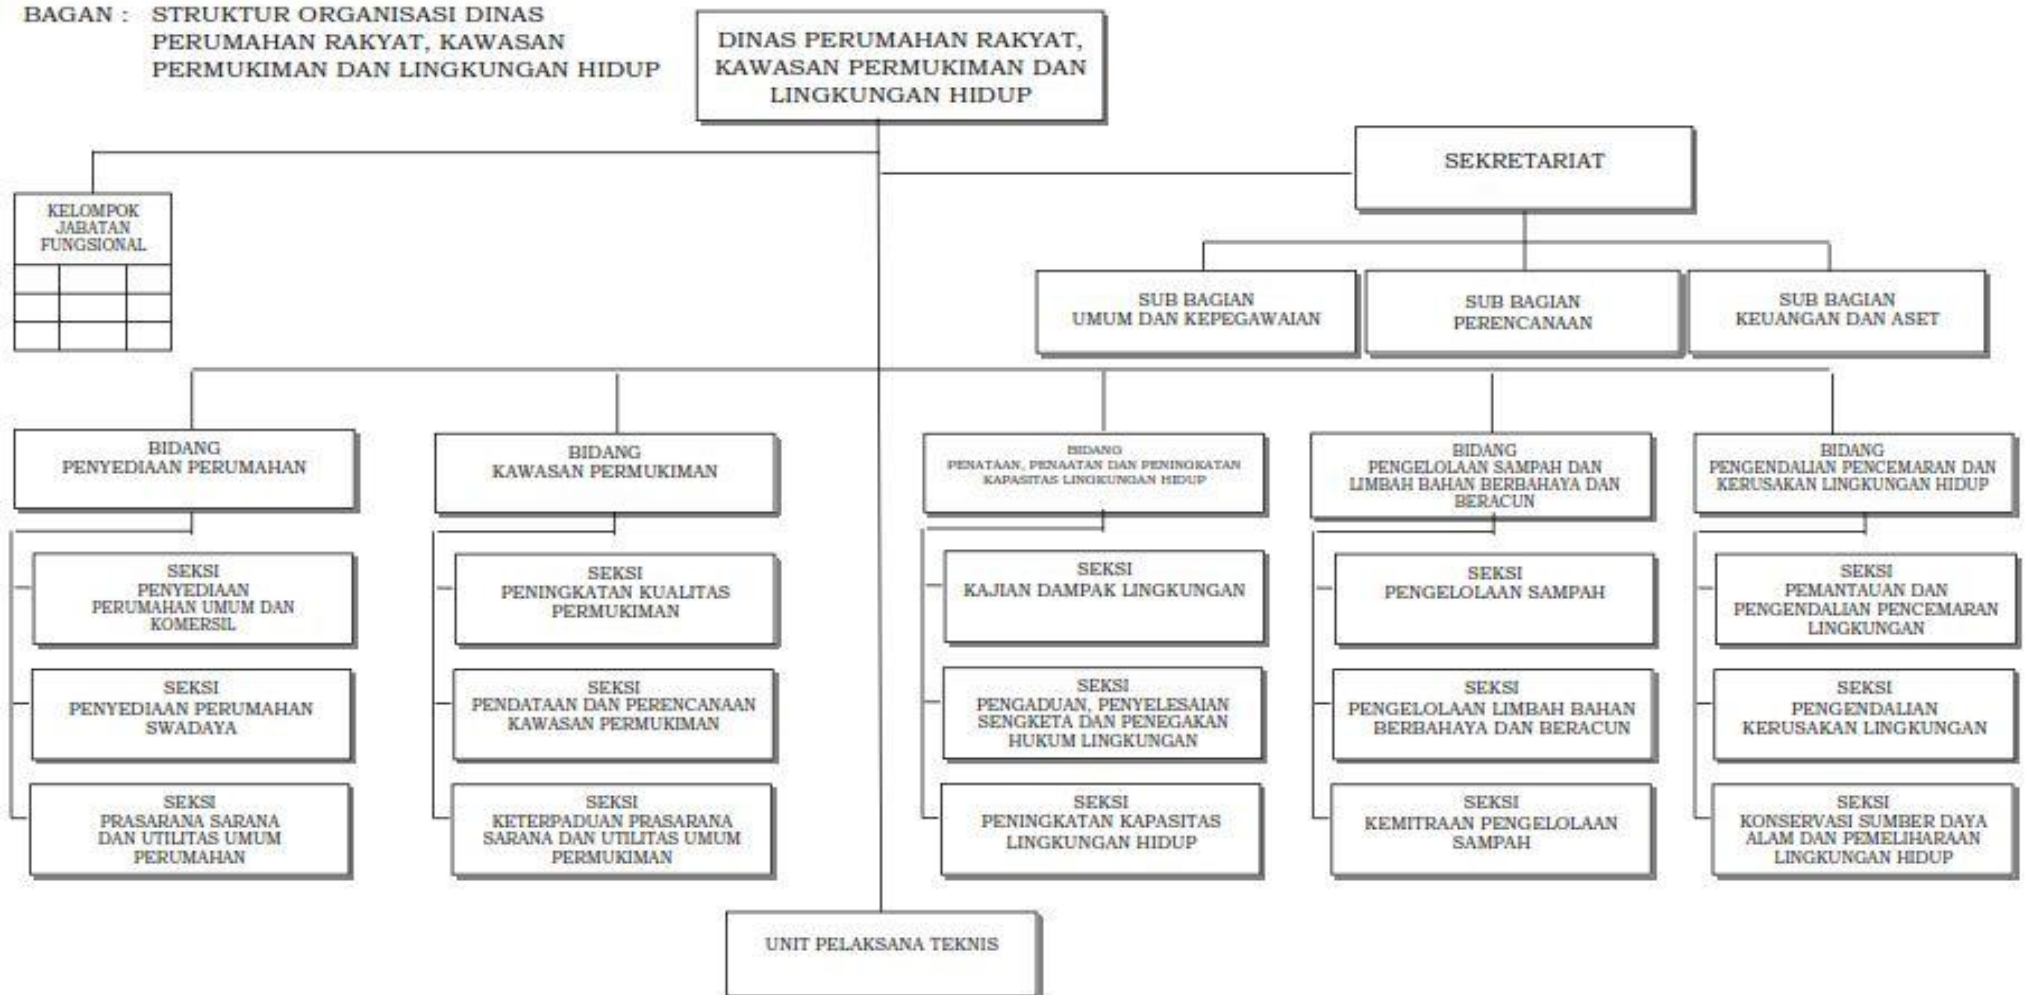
BAGAN : STRUKTUR ORGANISASI DINAS PERUMAHAN RAKYAT, KAWASAN PERMUKIMAN DAN LINGKUNGAN HIDUP

DINAS PERUMAHAN RAKYAT, KAWASAN PERMUKIMAN DAN LINGKUNGAN HIDUP

KELOMPOK JABATAN FUNGSIONAL

SEKRETARIAT

SUB BAGIAN UMUM DAN KEPEGAWAIAN

SUB BAGIAN PERENCANAAN

SUB BAGIAN KEUANGAN DAN ASET

BIDANG PENYEDIAAN PERUMAHAN

SEKSI PENYEDIAAN PERUMAHAN UMUM DAN KOMERSIL

SEKSI PENYEDIAAN PERUMAHAN SWADAYA

SEKSI PRASARANA SARANA DAN UTILITAS UMUM PERUMAHAN

BIDANG KAWASAN PERMUKIMAN

SEKSI PENINGKATAN KUALITAS PERMUKIMAN

SEKSI PENDATAAN DAN PERENCANAAN KAWASAN PERMUKIMAN

SEKSI KETERPADUAN PRASARANA SARANA DAN UTILITAS UMUM PERMUKIMAN

BIDANG PENATAAN, PENAATAN DAN PENINGKATAN KAPASITAS LINGKUNGAN HIDUP

SEKSI KAJIAN DAMPAK LINGKUNGAN

SEKSI PENGADUAN, PENYELESAIAN SENGKETA DAN PENEGAKAN HUKUM LINGKUNGAN

SEKSI PENINGKATAN KAPASITAS LINGKUNGAN HIDUP

BIDANG PENGELOLAAN SAMPAH DAN LIMBAH BAHAN BERBAHAYA DAN BERACUN

SEKSI PENGELOLAAN SAMPAH

SEKSI PENGELOLAAN LIMBAH BAHAN BERBAHAYA DAN BERACUN

SEKSI KEMITRAAN PENGELOLAAN SAMPAH

BIDANG PENGENDALIAN PENCEMARAN DAN KERUSAKAN LINGKUNGAN HIDUP

SEKSI PEMANTAUAN DAN PENGENDALIAN PENCEMARAN LINGKUNGAN

SEKSI PENGENDALIAN KERUSAKAN LINGKUNGAN

SEKSI KONSERVASI SUMBER DAYA ALAM DAN PEMELIHARAAN LINGKUNGAN HIDUP

UNIT PELAKSANA TEKNIS